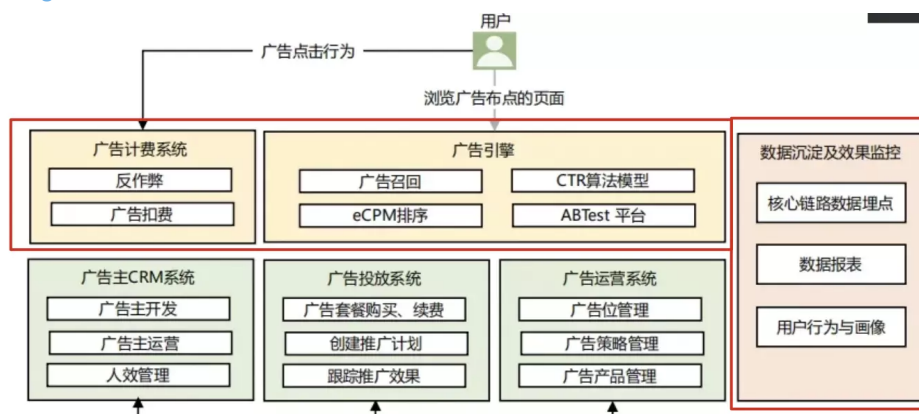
用户

广告点击行为

浏览广告布点的页面

广告计费系统
反作弊
广告扣费

广告引擎
广告召回
CTR算法模型
eCPM排序
ABTest 平台

数据沉淀及效果监控
核心链路数据埋点
数据报表
用户行为与画像

广告主CRM系统
广告主开发
广告主运营
人效管理

广告投放系统
广告套餐购买、续费
创建推广计划
跟踪推广效果

广告运营系统
广告位管理
广告策略管理
广告产品管理